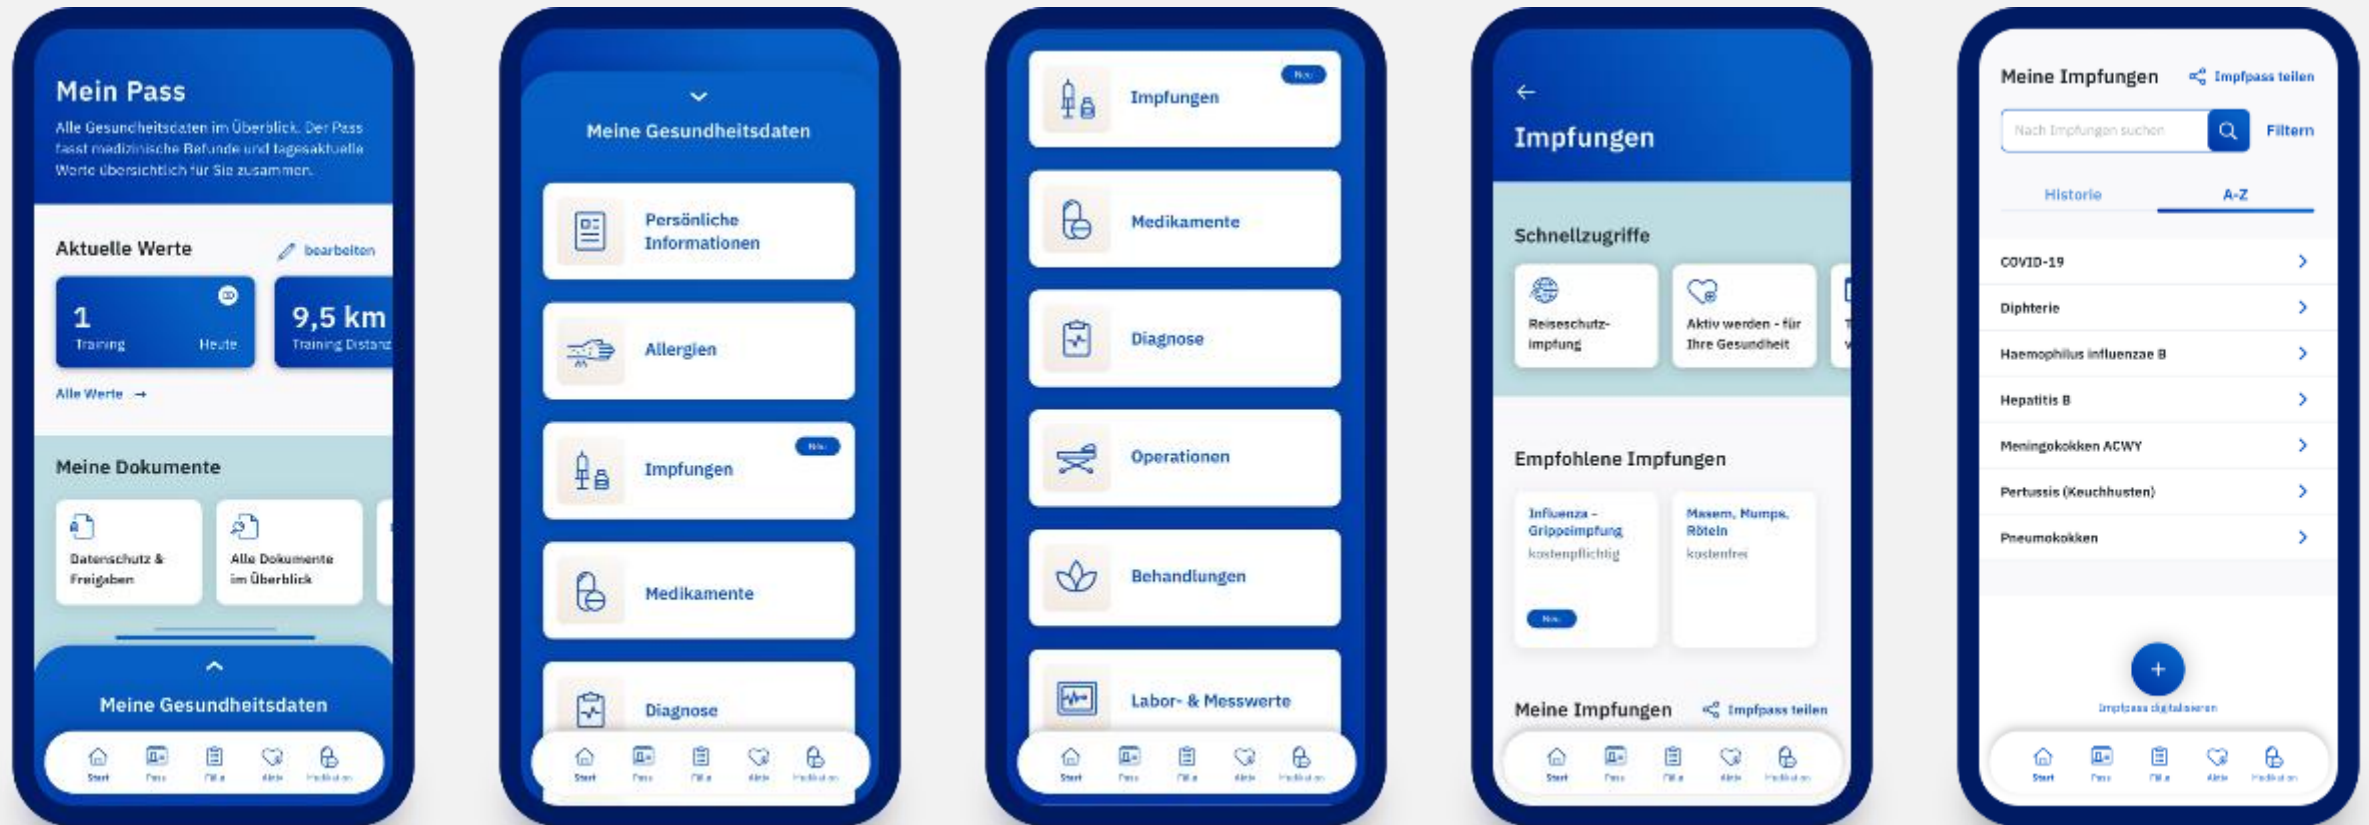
Mein Pass

Alle Gesundheitsdaten im Überblick. Der Pass fasst medizinische Befunde und tagesaktuelle Werte übersichtlich für Sie zusammen.

Aktuelle Werte bearbeiten

1 Training Heute

9,5 km Training Distanz

Alle Werte →

Meine Dokumente

Datenschutz & Freigaben

Alle Dokumente im Überblick

Meine Gesundheitsdaten

Start Pass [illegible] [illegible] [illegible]

Meine Gesundheitsdaten

Persönliche Informationen

Allergien

Impfungen Neu

Medikamente

Diagnose

Start Pass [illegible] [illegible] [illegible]

Impfungen Neu

Medikamente

Diagnose

Operationen

Behandlungen

Labor- & Messwerte

Start Pass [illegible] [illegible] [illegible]

←

Impfungen

Schnellzugriffe

Reiseschutzimpfung

Aktiv werden - für Ihre Gesundheit

Empfohlene Impfungen

Influenza - Grippeimpfung kostenpflichtig Neu

Masern, Mumps, Röteln kostenfrei

Meine Impfungen Impfpass teilen

Start Pass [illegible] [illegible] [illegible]

Meine Impfungen Impfpass teilen

Nach Impfungen suchen Filtern

Historie A-Z

COVID-19

Diphterie

Haemophilus influenzae B

Hepatitis B

Meningokokken ACWY

Pertussis (Keuchhusten)

Pneumokokken

+

Impfpass digitalisieren

Start Pass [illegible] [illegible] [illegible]